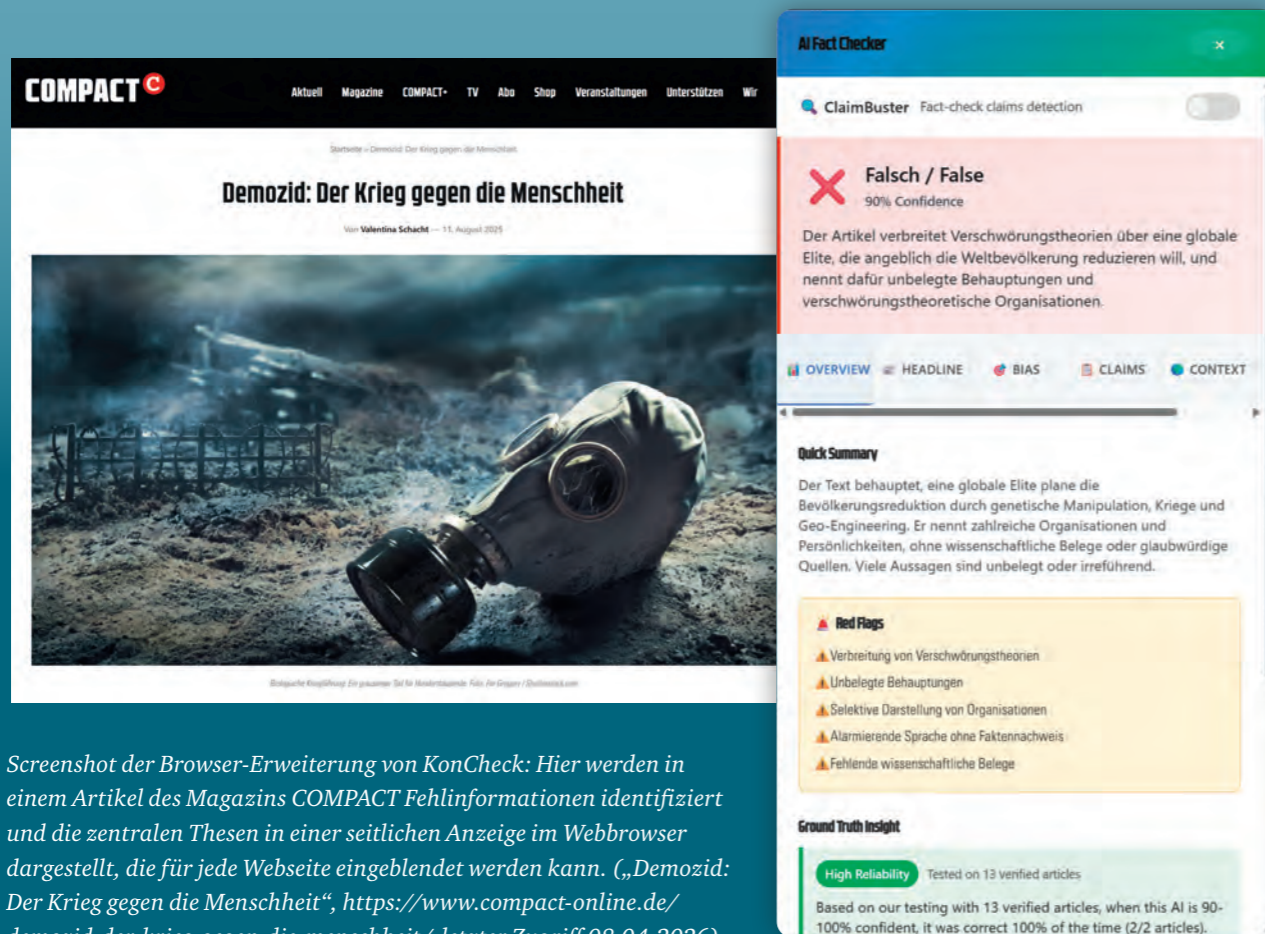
COMPACT C

Aktuell Magazine COMPACT+ TV Abo Shop Veranstaltungen Unterstützen Wir

Startseite » Demozid: Der Krieg gegen die Menschheit

Demozid: Der Krieg gegen die Menschheit

Von Valentina Schacht — 11. August 2025

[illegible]

AI Fact Checker ×

ClaimBuster Fact-check claims detection

Falsch / False
90% Confidence

Der Artikel verbreitet Verschwörungstheorien über eine globale Elite, die angeblich die Weltbevölkerung reduzieren will, und nennt dafür unbelegte Behauptungen und verschwörungstheoretische Organisationen.

OVERVIEW HEADLINE BIAS CLAIMS CONTEXT

Quick Summary

Der Text behauptet, eine globale Elite plane die Bevölkerungsreduktion durch genetische Manipulation, Kriege und Geo-Engineering. Er nennt zahlreiche Organisationen und Persönlichkeiten, ohne wissenschaftliche Belege oder glaubwürdige Quellen. Viele Aussagen sind unbelegt oder irreführend.

Red Flags
Verbreitung von Verschwörungstheorien
Unbelegte Behauptungen
Selektive Darstellung von Organisationen
Alarmierende Sprache ohne Faktennachweis
Fehlende wissenschaftliche Belege

Ground Truth Insight

High Reliability Tested on 13 verified articles

Based on our testing with 13 verified articles, when this AI is 90-100% confident, it was correct 100% of the time (2/2 articles).

Screenshot der Browser-Erweiterung von KonCheck: Hier werden in einem Artikel des Magazins COMPACT Fehlinformationen identifiziert und die zentralen Thesen in einer seitlichen Anzeige im Webbrowser dargestellt, die für jede Webseite eingeblendet werden kann. („Demozid: Der Krieg gegen die Menschheit“, https://www.compact-online.de/ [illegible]